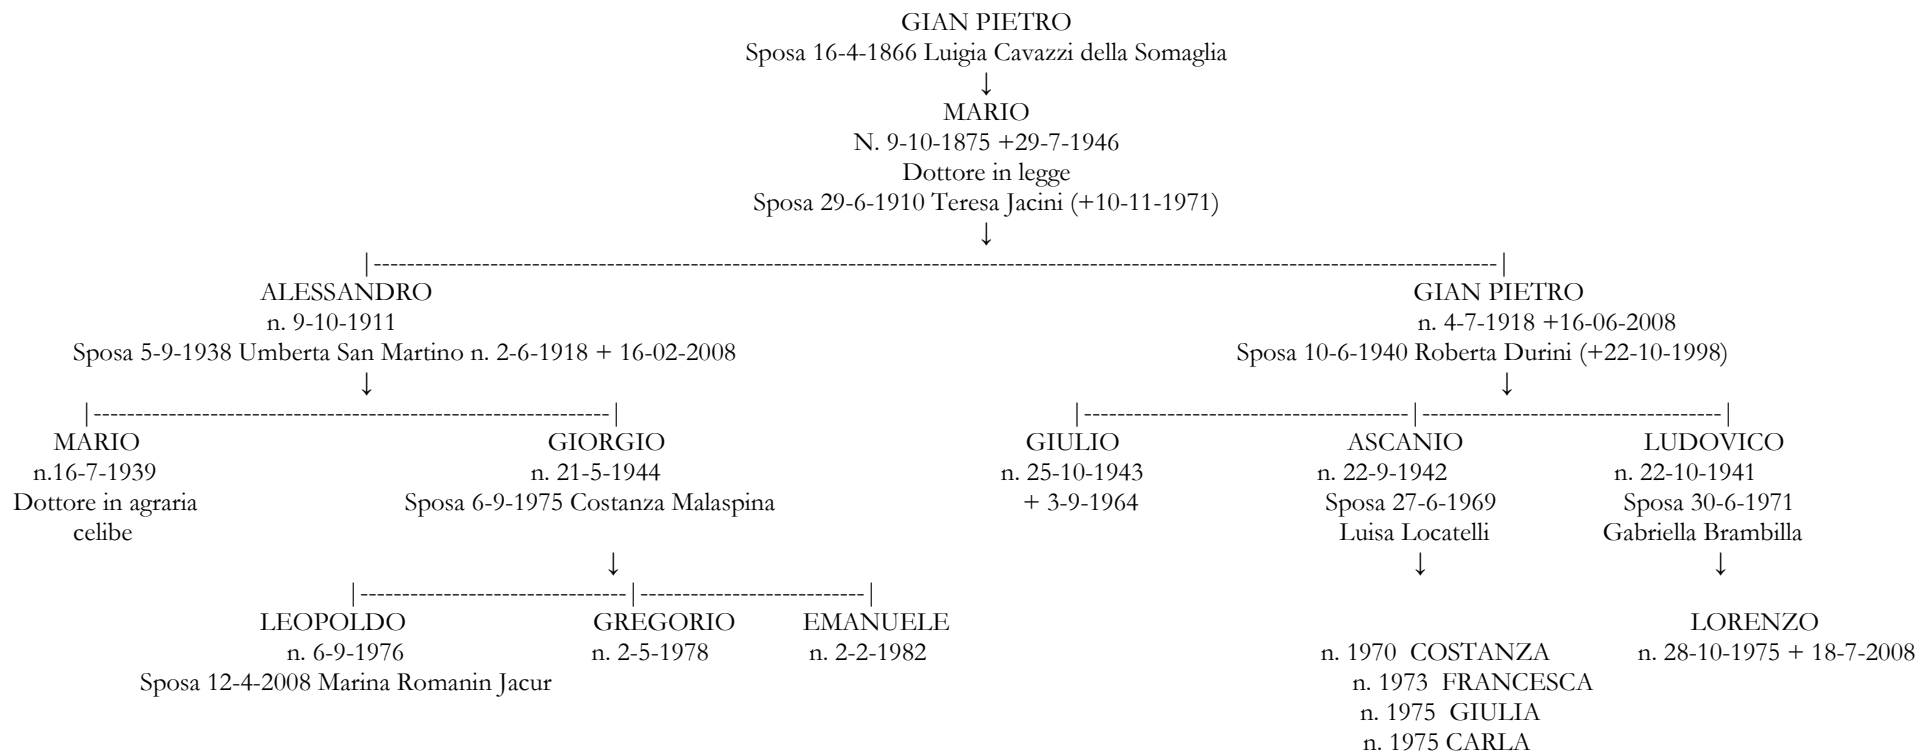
GIAN PIETRO
Sposa 16-4-1866 Luigia Cavazzi della Somaglia
↓
MARIO
N. 9-10-1875 +29-7-1946
Dottore in legge
Sposa 29-6-1910 Teresa Jacini (+10-11-1971)
↓

ALESSANDRO
n. 9-10-1911
Sposa 5-9-1938 Umberta San Martino n. 2-6-1918 + 16-02-2008
↓

MARIO
n.16-7-1939
Dottore in agraria
celibe

GIORGIO
n. 21-5-1944
Sposa 6-9-1975 Costanza Malaspina
↓

LEOPOLDO
n. 6-9-1976
Sposa 12-4-2008 Marina Romanin Jacur

GREGORIO
n. 2-5-1978

EMANUELE
n. 2-2-1982

GIAN PIETRO
n. 4-7-1918 +16-06-2008
Sposa 10-6-1940 Roberta Durini (+22-10-1998)
↓

GIULIO
n. 25-10-1943
+ 3-9-1964

ASCANIO
n. 22-9-1942
Sposa 27-6-1969
Luisa Locatelli
↓

n. 1970 COSTANZA
n. 1973 FRANCESCA
n. 1975 GIULIA
n. 1975 CARLA

LUDOVICO
n. 22-10-1941
Sposa 30-6-1971
Gabriella Brambilla
↓

LORENZO
n. 28-10-1975 + 18-7-2008